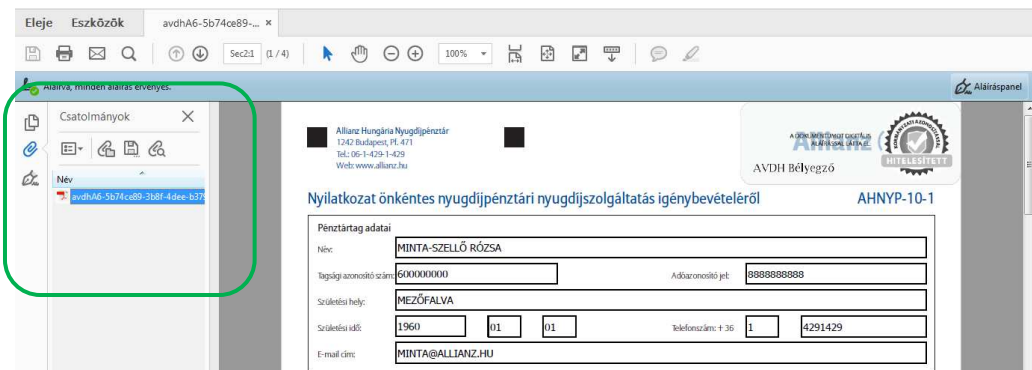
Eleje Eszközök avdhA6-5b74ce89-... ×

Sec2:1 (1 / 4) 100%

Aláírva, minden aláírás érvényes.

Aláíráspanel

Csatolmányok ×

Név

avdhA6-5b74ce89-3b8f-4dee-b37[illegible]

Allianz Hungária Nyugdíjpénztár
1242 Budapest, Pf. 471
Tel.: 06-1-429-1-429
Web: www.allianz.hu

A DOKUMENTUMOT DIGITÁLIS ALÁÍRÁSSAL LÁTTA EL

HITELESÍTETT

AVDH Bélyegző

Nyilatkozat önkéntes nyugdíjpénztári nyugdíjszolgáltatás igénybevételéről AHNYP-10-1

Pénztártag adatai

Név: MINTA-SZELLŐ RÓZSA

Tagsági azonosító szám: 600000000 Adóazonosító jel: 8888888888

Születési hely: MEZŐFALVA

Születési idő: 1960 01 01 Telefonszám: + 36 1 4291429

E-mail cím: MINTA@ALLIANZ.HU